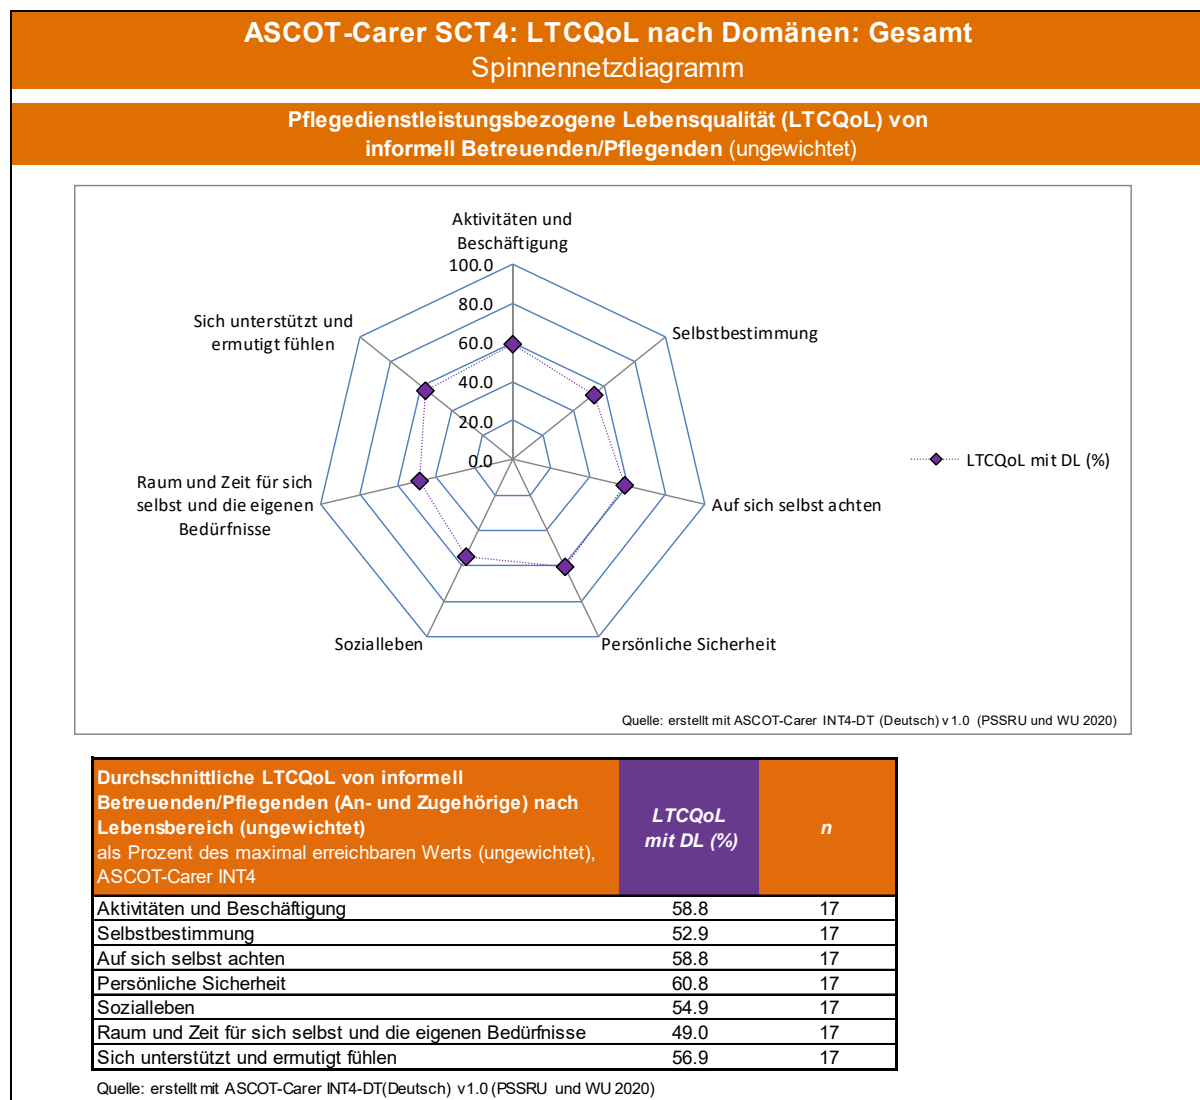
ASCOT-Carer SCT4: LTCQoL nach Domänen: Gesamt
Spinnennetzdiagramm

Pflegedienstleistungsbezogene Lebensqualität (LTCQoL) von informell Betreuenden/Pflegenden (ungewichtet)

Aktivitäten und Beschäftigung
100.0
80.0
60.0
40.0
20.0
0.0
Selbstbestimmung
Auf sich selbst achten
Persönliche Sicherheit
Sozialleben
Raum und Zeit für sich selbst und die eigenen Bedürfnisse
Sich unterstützt und ermutigt fühlen
LTCQoL mit DL (%)

Quelle: erstellt mit ASCOT-Carer INT4-DT (Deutsch) v 1.0 (PSSRU und WU 2020)

| Durchschnittliche LTCQoL von informell Betreuenden/Pflegenden (An- und Zugehörige) nach Lebensbereich (ungewichtet) als Prozent des maximal erreichbaren Werts (ungewichtet), ASCOT-Carer INT4 | LTCQoL mit DL (%) | n |
|---|---|---|
| Aktivitäten und Beschäftigung | 58.8 | 17 |
| Selbstbestimmung | 52.9 | 17 |
| Auf sich selbst achten | 58.8 | 17 |
| Persönliche Sicherheit | 60.8 | 17 |
| Sozialleben | 54.9 | 17 |
| Raum und Zeit für sich selbst und die eigenen Bedürfnisse | 49.0 | 17 |
| Sich unterstützt und ermutigt fühlen | 56.9 | 17 |

Quelle: erstellt mit ASCOT-Carer INT4-DT(Deutsch) v1.0 (PSSRU und WU 2020)